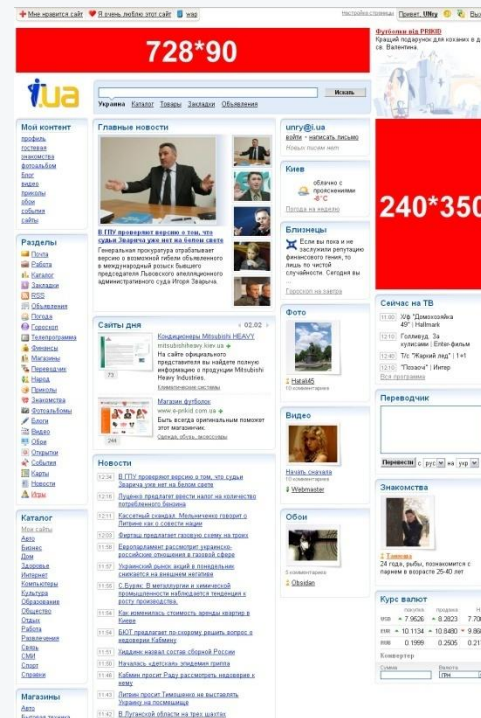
+ Мне нравится сайт | Я очень люблю этот сайт | wap

Настройка страницы | Привет, Unry | Вых

728*90

Футболки від PRIKID
Кращий подарунок для коханих в д св. Валентина.

i.ua

Искать

Украина Каталог Товары Закладки Объявления

Мой контент
профиль
гостевая
знакомства
фотоальбом
блог
видео
приколы
обои
события
сайты

Главные новости

В ГПУ проверяют версию о том, что судьи Зварича уже нет на белом свете
Генеральная прокуратура отрабатывает версию о возможной гибели объявленного в международный розыск бывшего председателя Львовского апелляционного административного суда Игоря Зварича.

unry@i.ua
войти · написать письмо
Новых писем нет

Киев
облачно с прояснениями
-8°C
Погода на неделю

Близнецы
Если вы пока и не заслужили репутацию финансового гения, то, лишь по чистой случайности. Сегодня вы ...
Гороскоп на завтра

240*350

Разделы
Почта
Работа
Каталог
Закладки
RSS
Объявления
Погода
Гороскоп
Телепрограмма
Финансы
Магазины
Переводчик
Народ
Приколы
Знакомства
Фотоальбомы
Блоги
Видео
Обои
Открытки
События
Карты
Новости
Игры

Сайты дня
02.02
Кондиционеры Mitsubishi HEAVY
mitsubishiheavy.kiev.ua
На сайте официального представителя вы найдете полную информацию о продукции Mitsubishi Heavy Industries.
Климатическое оборудование
73

Магазин футболок
www.e-prikid.com.ua
Быть всегда оригинальным поможет этот магазинчик.
Одежда, обувь, аксессуары
244

Фото
Halal45
10 комментариев

Сейчас на ТВ
11:00 Х/ф "Домохозяйка 49" | Hallmark
12:10 Голливуд. За кулисами | Enter-фильм
12:40 Т/с "Жаркий лед" | 1+1
12:10 "Позаочі" | Интер
Вся программа

Переводчик

Переведи с рус на укр

Каталог
Мои сайты
Авто
Бизнес
Дом
Здоровье
Интернет
Компьютеры
Культура
Образование
Общество
Отдых
Работа
Развлечение
Связь
СМИ
Спорт
Справки

Новости
12:34 В ГПУ проверяют версию о том, что судьи Зварича уже нет на белом свете
12:16 Луценко предлагает ввести налог на количество потребленного бензина
12:13 Кассетный скандал: Мельниченко говорит о Литвине как о совести нации
12:09 Фирташ предлагает газовую схему на троих
12:08 Евпопарламент рассмотрит украинско-российские отношения в газовой сфере
11:57 Украинский рынок акций в понедельник снижается на внешнем негативе
11:57 С.Буряк: В металлургии и химической промышленности наблюдается тенденция к росту производства
11:54 Как изменилась стоимость аренды квартир в Киеве
11:51 БЮТ предлагает по-своему решить вопрос о недоверии Кабмину
11:50 Хиддинк назвал состав сборной России
11:50 Началась «детская» эпидемия гриппа
11:46 Кабмин просит Раду рассмотреть недоверие к нему
11:45 Литвин просит Тимошенко не выставлять Украину на посмешище
11:42 В Луганской области на трех шахтах

Видео
Начать скачать
10 комментариев
Webmaster

Обои
5 комментариев
Obsidian

Знакомства
Tanuxa
24 года, рыбы, познакомится с парнем в возрасте 25-40 лет

Курс валют
покупка продажа
7.9626 8.2823 7.90
10.1134 10.8480 9.86
0.1999 0.2506 0.21
Конвертор
Сумма Валюта
грн

Магазины
Авто
Бытовая техника